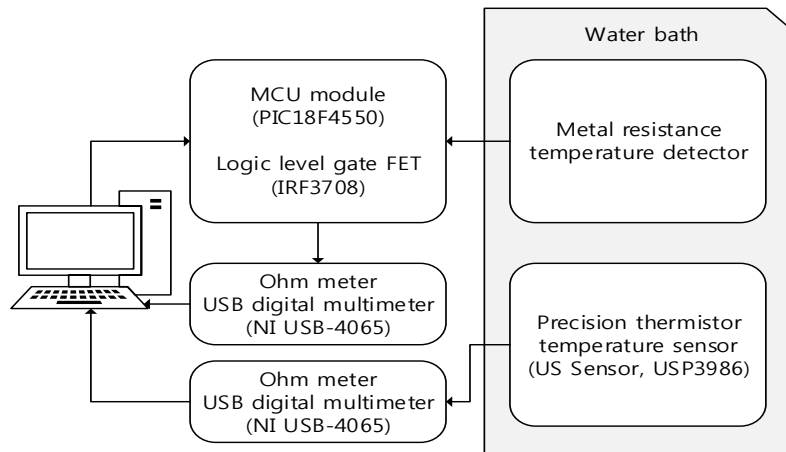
Water bath

MCU module
(PIC18F4550)

Logic level gate FET
(IRF3708)

Metal resistance temperature detector

Ohm meter
USB digital multimeter
(NI USB-4065)

Precision thermistor temperature sensor
(US Sensor, USP3986)

Ohm meter
USB digital multimeter
(NI USB-4065)